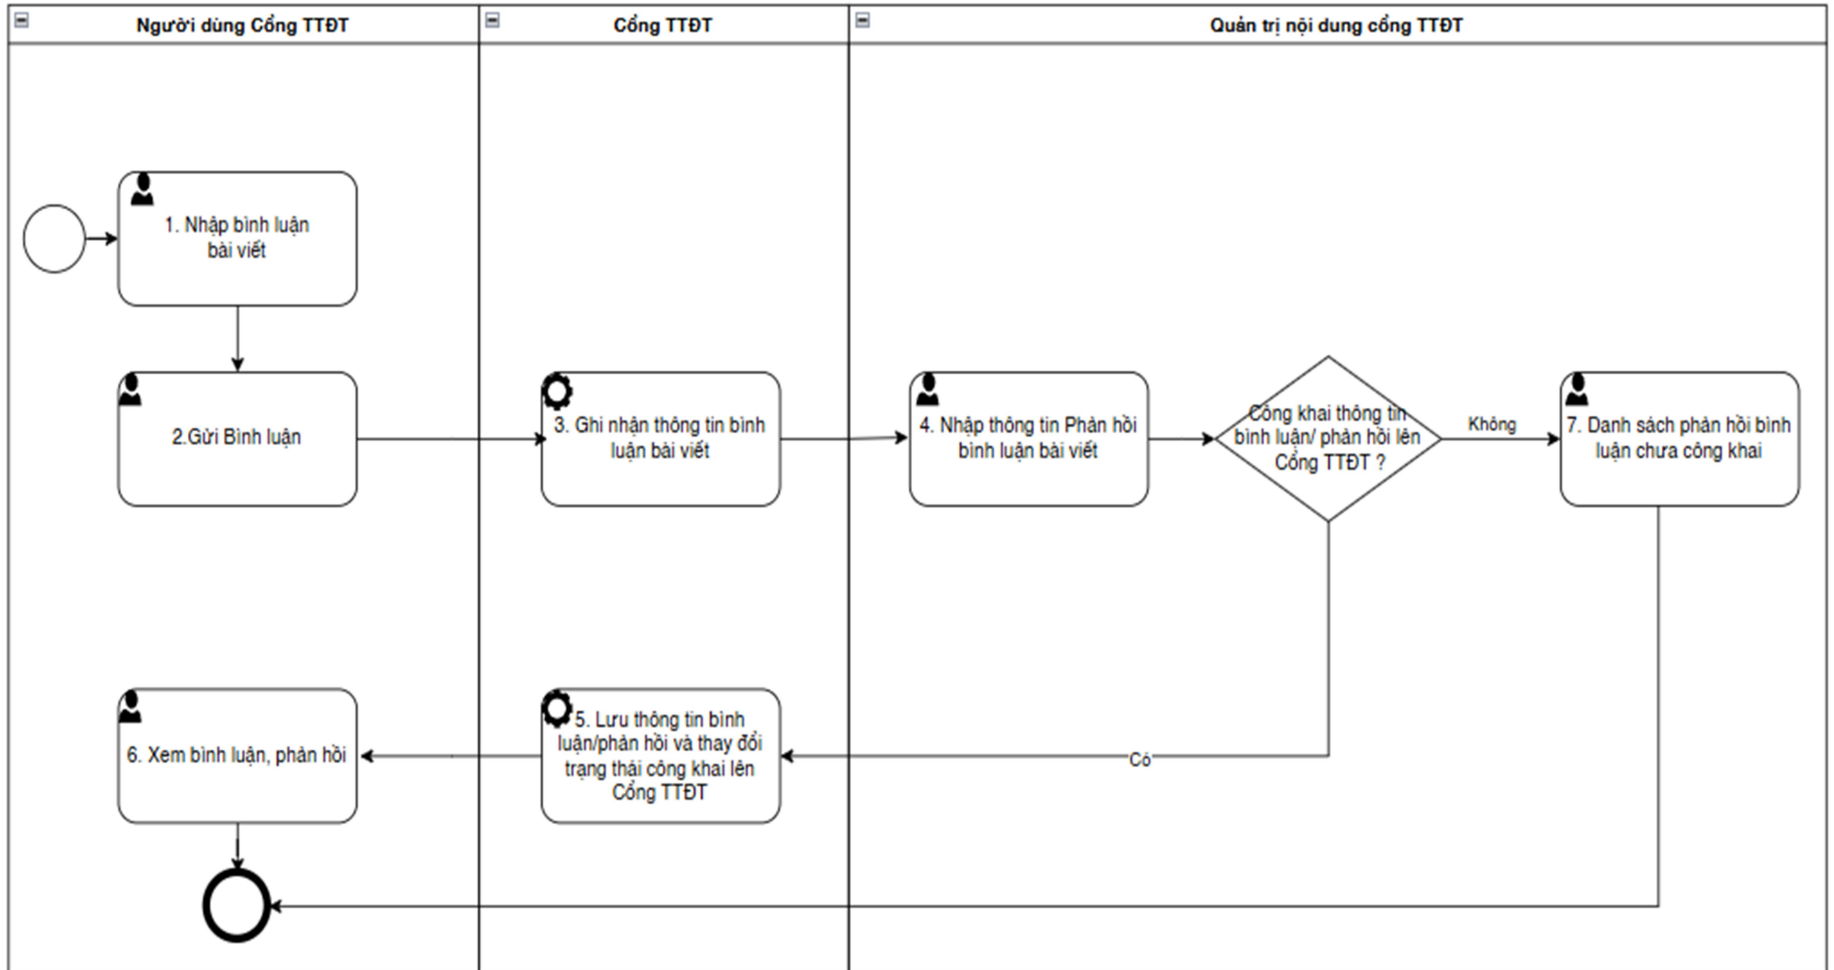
Người dùng Cổng TTĐT

Cổng TTĐT

Quản trị nội dung cổng TTĐT

1. Nhập bình luận bài viết

2.Gửi Bình luận

3. Ghi nhận thông tin bình luận bài viết

4. Nhập thông tin Phản hồi bình luận bài viết

Công khai thông tin bình luận/ phản hồi lên Cổng TTĐT ?

Không

7. Danh sách phản hồi bình luận chưa công khai

6. Xem bình luận, phản hồi

5. Lưu thông tin bình luận/phản hồi và thay đổi trạng thái công khai lên Cổng TTĐT

Có